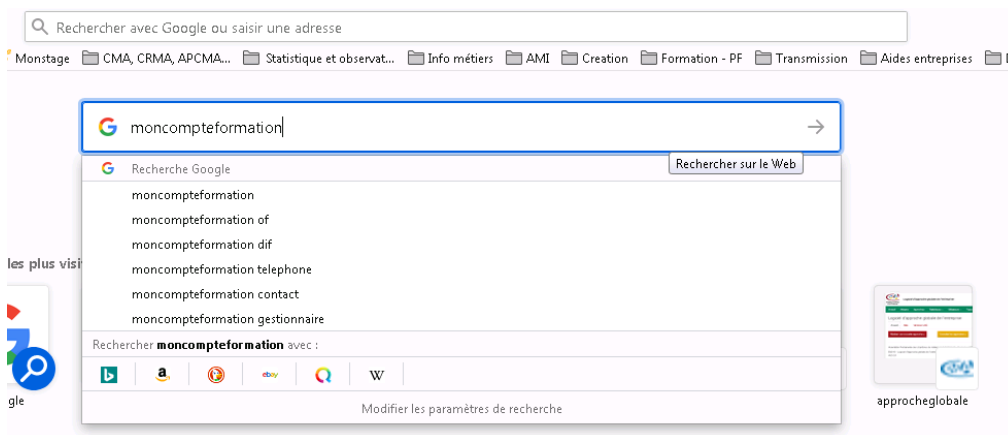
Rechercher avec Google ou saisir une adresse

Monstage CMA, CRMA, APCMA... Statistique et observat... Info métiers AMI Creation Formation - PF Transmission Aides entreprises

moncompteformation

Rechercher sur le Web

Recherche Google

moncompteformation

moncompteformation of

moncompteformation dif

moncompteformation telephone

moncompteformation contact

moncompteformation gestionnaire

les plus visi

Rechercher **moncompteformation** avec :

ebay

W

Modifier les paramètres de recherche

gle

approcheglobale